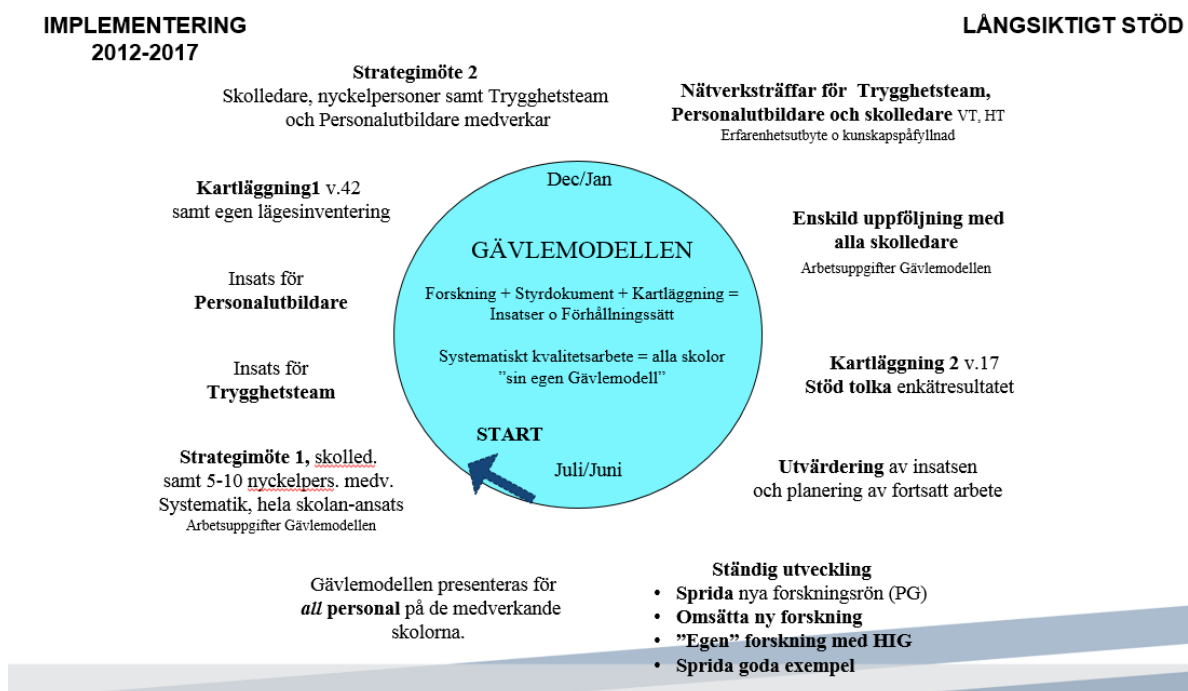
IMPLEMENTERING
2012-2017

LÅNGSIKTIGT STÖD

Strategimöte 2
Skolledare, nyckelpersoner samt Trygghetsteam och Personalutbildare medverkar

Nätverksträffar för Trygghetsteam, Personalutbildare och skolledare VT, HT
Erfarenhetsutbyte o kunskapspåfyllnad

Kartläggning1 v.42
samt egen lägesinventering

Dec/Jan

GÄVLEMODELLEN

Forskning + Styrdokument + Kartläggning = Insatser o Förhållningssätt

Systematiskt kvalitetsarbete = alla skolor ”sin egen Gävlemodell”

START

Juli/Juni

Enskild uppföljning med alla skolledare
Arbetsuppgifter Gävlemodellen

Insats för
Personalutbildare

Insats för
Trygghetsteam

Kartläggning 2 v.17
Stöd tolka enkätresultatet

Strategimöte 1, skolled. samt 5-10 nyckelpers. medv.
Systematik, hela skolan-ansats
Arbetsuppgifter Gävlemodellen

Utvärdering av insatsen och planering av fortsatt arbete

Gävlemodellen presenteras för *all* personal på de medverkande skolorna.

Ständig utveckling
• Sprida nya forskningsrön (PG)
• Omsätta ny forskning
• ”Egen” forskning med HIG
• Sprida goda exempel